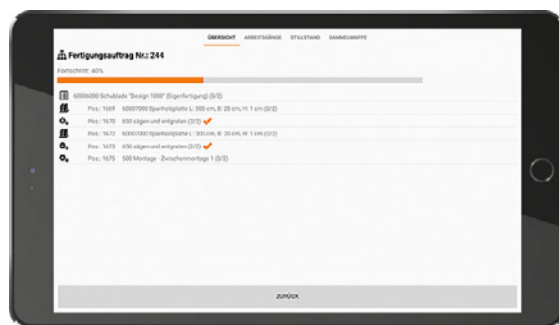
ÜBERSICHT ARBEITSGÄNGE STILLSTAND SAMMELMAPPE

Fertigungsauftrag Nr.: 244

Fortschritt: 40%

60006000 Schublade "Design 1000" (Eigenfertigung) (0/2)

Pos.: 1669 60007000 Spanholzplatte L: 300 cm, B: 20 cm, H: 1 cm (0/2)

Pos.: 1670 650 sägen und entgraten (2/2)

Pos.: 1672 60007000 Spanholzplatte L: 300 cm, B: 20 cm, H: 1 cm (0/2)

Pos.: 1673 650 sägen und entgraten (2/2)

Pos.: 1675 500 Montage - Zwischenmontage 1 (0/2)

ZURÜCK